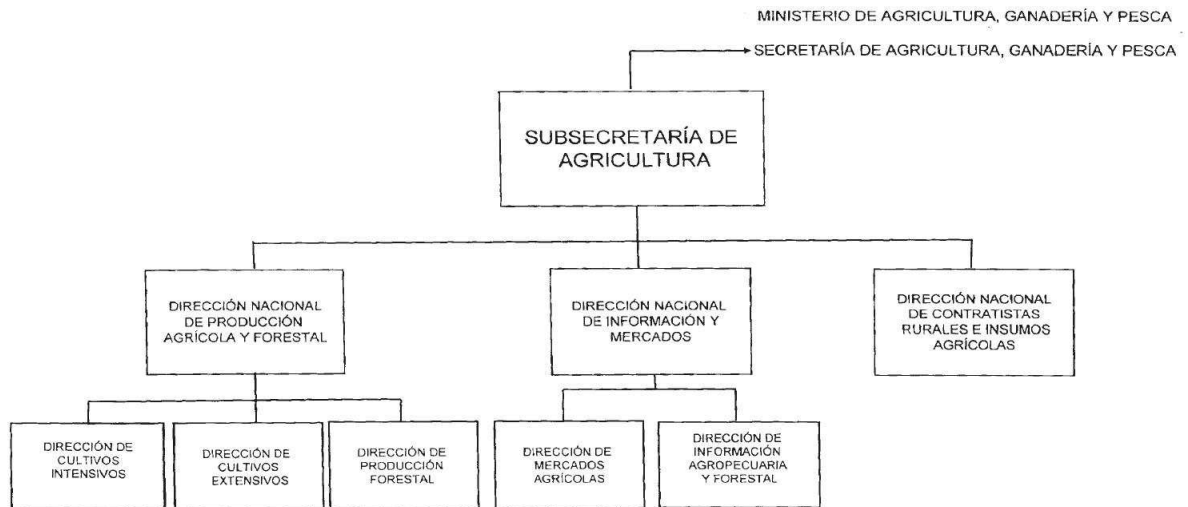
MINISTERIO DE AGRICULTURA, GANADERÍA Y PESCA

SECRETARÍA DE AGRICULTURA, GANADERÍA Y PESCA

SUBSECRETARÍA DE AGRICULTURA

DIRECCIÓN NACIONAL DE PRODUCCIÓN AGRÍCOLA Y FORESTAL

DIRECCIÓN NACIONAL DE INFORMACIÓN Y MERCADOS

DIRECCIÓN NACIONAL DE CONTRATISTAS RURALES E INSUMOS AGRÍCOLAS

DIRECCIÓN DE CULTIVOS INTENSIVOS

DIRECCIÓN DE CULTIVOS EXTENSIVOS

DIRECCIÓN DE PRODUCCIÓN FORESTAL

DIRECCIÓN DE MERCADOS AGRÍCOLAS

DIRECCIÓN DE INFORMACIÓN AGROPECUARIA Y FORESTAL